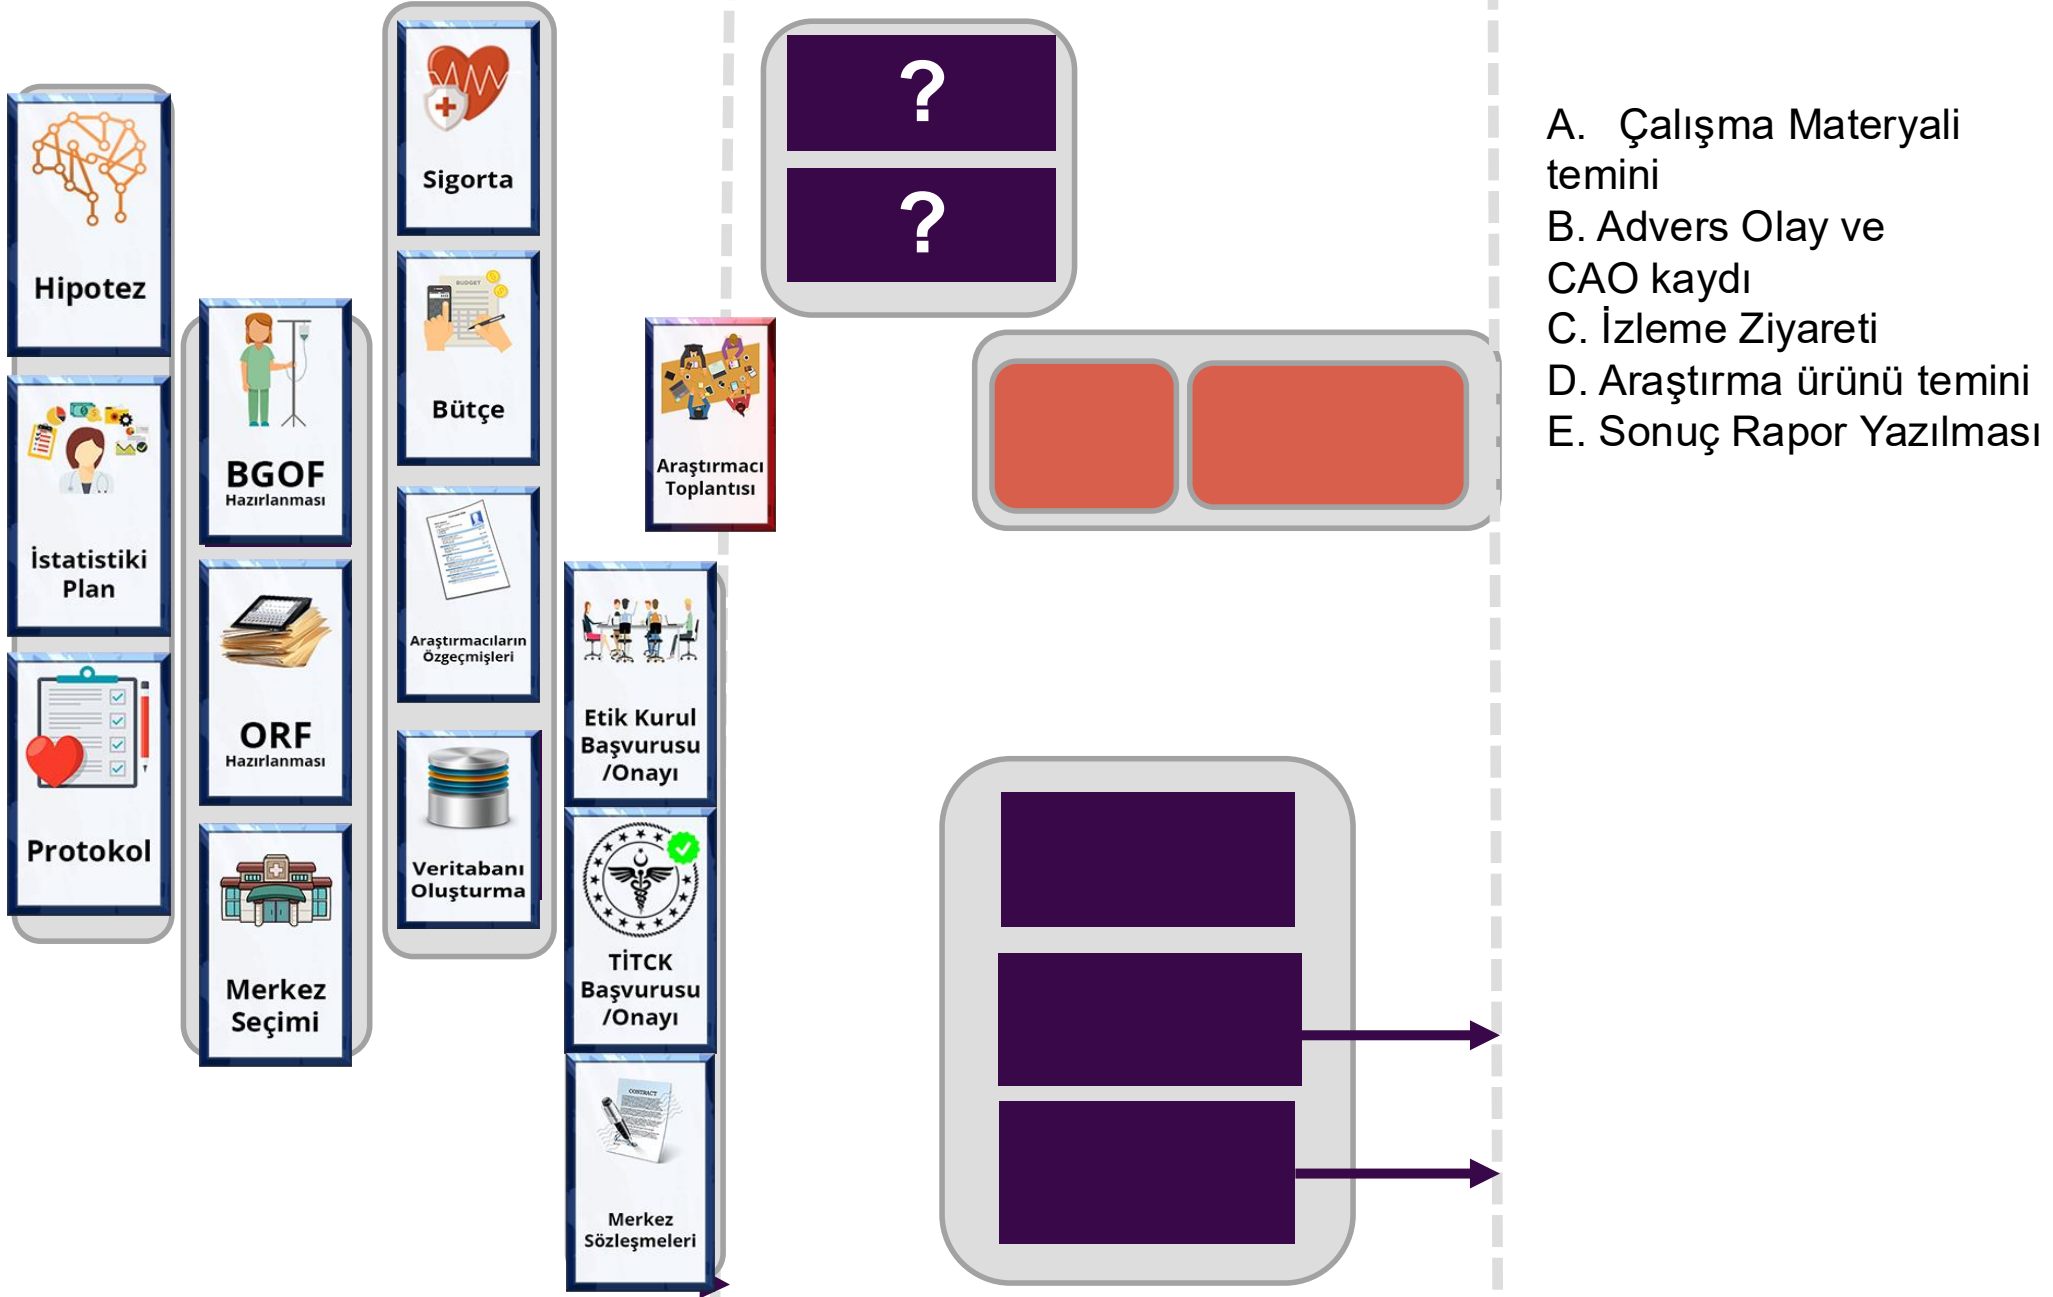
Hipotez

İstatistiki Plan

Protokol

BGOF
Hazırlanması

ORF
Hazırlanması

Merkez Seçimi

Sigorta

Bütçe

Araştırmacıların Özgeçmişleri

Veritabanı Oluşturma

Etik Kurul Başvurusu /Onayı

TİTCK Başvurusu /Onayı

Merkez Sözleşmeleri

Araştırmacı Toplantısı

?

?

A. Çalışma Materyali temini
B. Advers Olay ve CAO kaydı
C. İzleme Ziyareti
D. Araştırma ürünü temini
E. Sonuç Rapor Yazılması